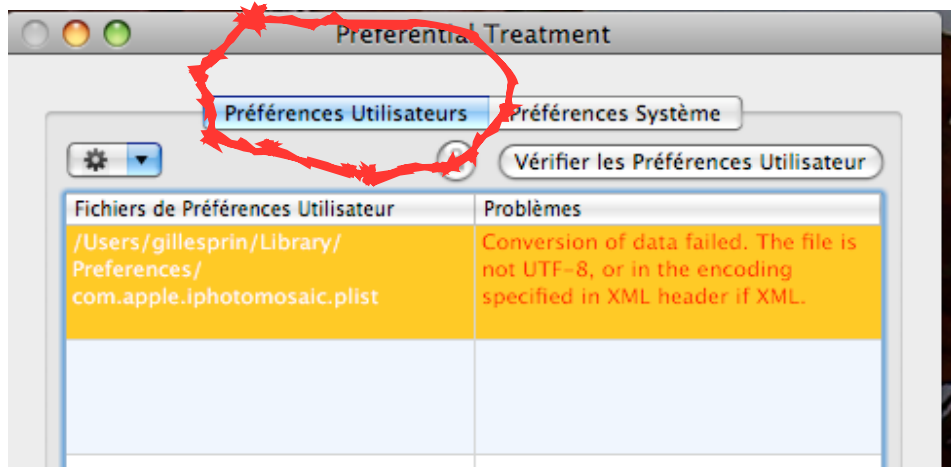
Preferential Treatment

Préférences Utilisateurs | Préférences Système

Vérifier les Préférences Utilisateur

| Fichiers de Préférences Utilisateur | Problèmes |
|---|---|
| /Users/gillesprin/Library/Preferences/com.apple.iphotomosaic.plist | Conversion of data failed. The file is not UTF-8, or in the encoding specified in XML header if XML. |
| | |